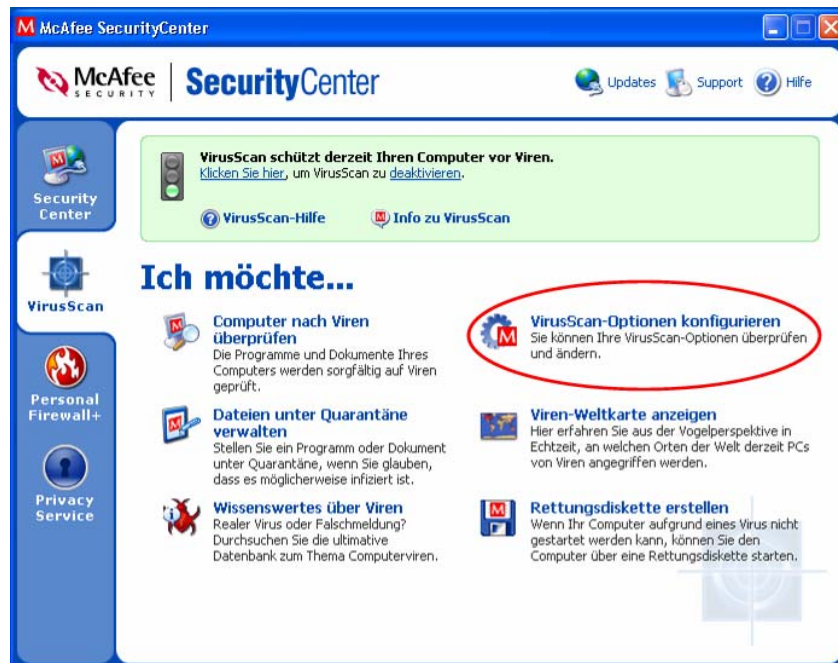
McAfee SecurityCenter

McAfee SECURITY | SecurityCenter

Updates Support Hilfe

Security Center

VirusScan

Personal Firewall+

Privacy Service

VirusScan schützt derzeit Ihren Computer vor Viren.
Klicken Sie hier, um VirusScan zu deaktivieren.

VirusScan-Hilfe

Info zu VirusScan

Ich möchte...

Computer nach Viren überprüfen
Die Programme und Dokumente Ihres Computers werden sorgfältig auf Viren geprüft.

VirusScan-Optionen konfigurieren
Sie können Ihre VirusScan-Optionen überprüfen und ändern.

Dateien unter Quarantäne verwalten
Stellen Sie ein Programm oder Dokument unter Quarantäne, wenn Sie glauben, dass es möglicherweise infiziert ist.

Viren-Weltkarte anzeigen
Hier erfahren Sie aus der Vogelperspektive in Echtzeit, an welchen Orten der Welt derzeit PCs von Viren angegriffen werden.

Wissenswertes über Viren
Realer Virus oder Falschmeldung? Durchsuchen Sie die ultimative Datenbank zum Thema Computerviren.

Rettungsdiskette erstellen
Wenn Ihr Computer aufgrund eines Virus nicht gestartet werden kann, können Sie den Computer über eine Rettungsdiskette starten.